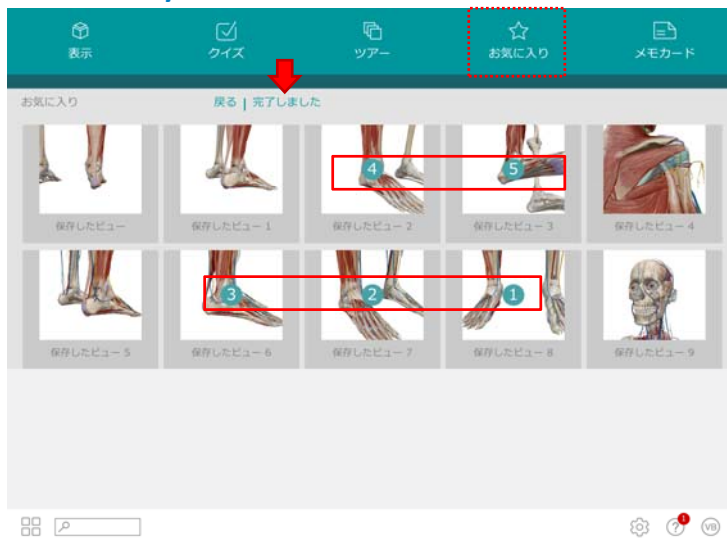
表示 クイズ ツアー お気に入り メモカード

お気に入り

戻る | 完了しました

保存したビュー

保存したビュー 1

4

保存したビュー 2

5

保存したビュー 3

保存したビュー 4

保存したビュー 5

3

保存したビュー 6

2

保存したビュー 7

1

保存したビュー 8

保存したビュー 9

1

VB